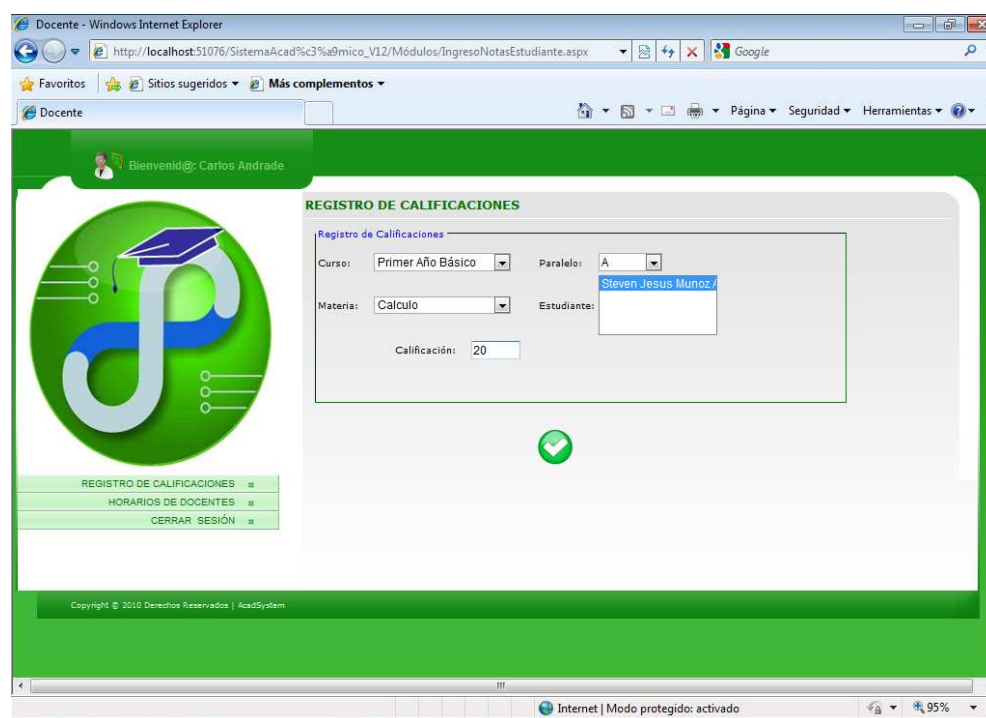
Docente - Windows Internet Explorer

http://localhost:51076/SistemaAcad%c3%a9mico_V12/Módulos/IngresoNotasEstudiante.aspx

Google

Favoritos

Sitios sugeridos ▾

Más complementos ▾

Docente

Página ▾ Seguridad ▾ Herramientas ▾

Bienvenid@: Carlos Andrade

REGISTRO DE CALIFICACIONES

Registro de Calificaciones

Curso: Primer Año Básico

Paralelo: A

Steven Jesus Munoz A

Materia: Calculo

Estudiante:

Calificación: 20

REGISTRO DE CALIFICACIONES

HORARIOS DE DOCENTES

CERRAR SESIÓN

Copyright © 2010 Derechos Reservados | AcadSystem

Internet | Modo protegido: activado

95%